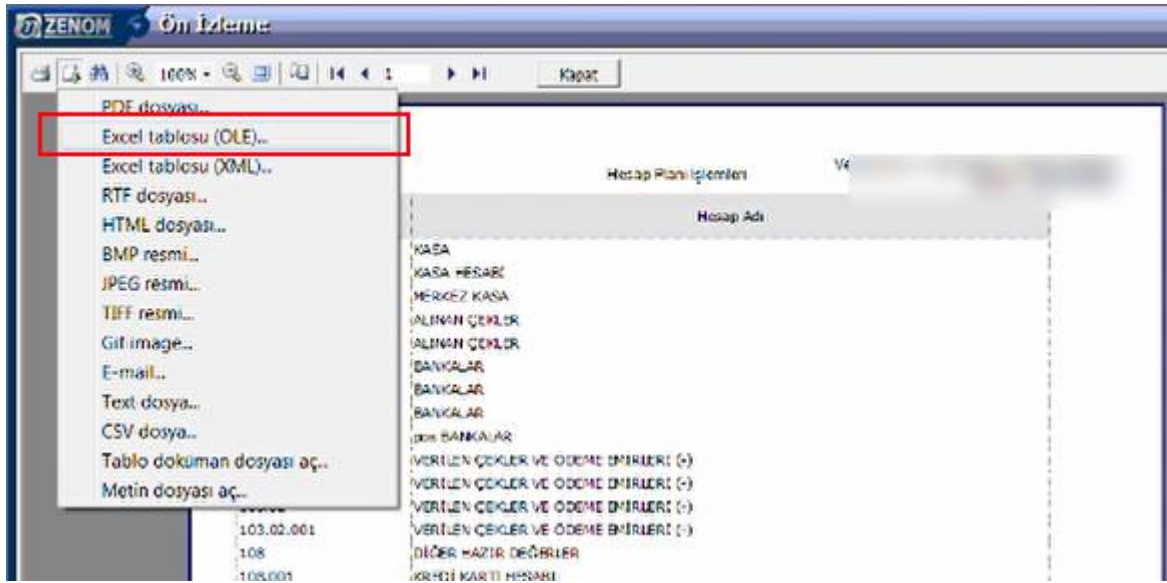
ZENOM Ön İzleme

100% 1 Kapat

PDF dosyası...
Excel tablosu (OLE)...
Excel tablosu (XML)...
RTF dosyası...
HTML dosyası...
BMP resmi...
JPEG resmi...
TIFF resmi...
Gif image...
E-mail...
Text dosya...
CSV dosya...
Tablo doküman dosyası aç...
Metin dosyası aç...

Hesap Planı İşlemleri

Ve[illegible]

Hesap Adı

KASA
KASA HESABI
MERKEZ KASA
ALINAN ÇEKLER
ALINAN ÇEKLER
BANKALAR
BANKALAR
BANKALAR
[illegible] BANKALAR
VERİLEN ÇEKLER VE ÖDEME EMİRLERİ (-)
VERİLEN ÇEKLER VE ÖDEME EMİRLERİ (-)
VERİLEN ÇEKLER VE ÖDEME EMİRLERİ (-)
103.02.001 VERİLEN ÇEKLER VE ÖDEME EMİRLERİ (-)
108 DİĞER HAZIR DEĞERLER
108.001 KREDİ KARTI HESABI